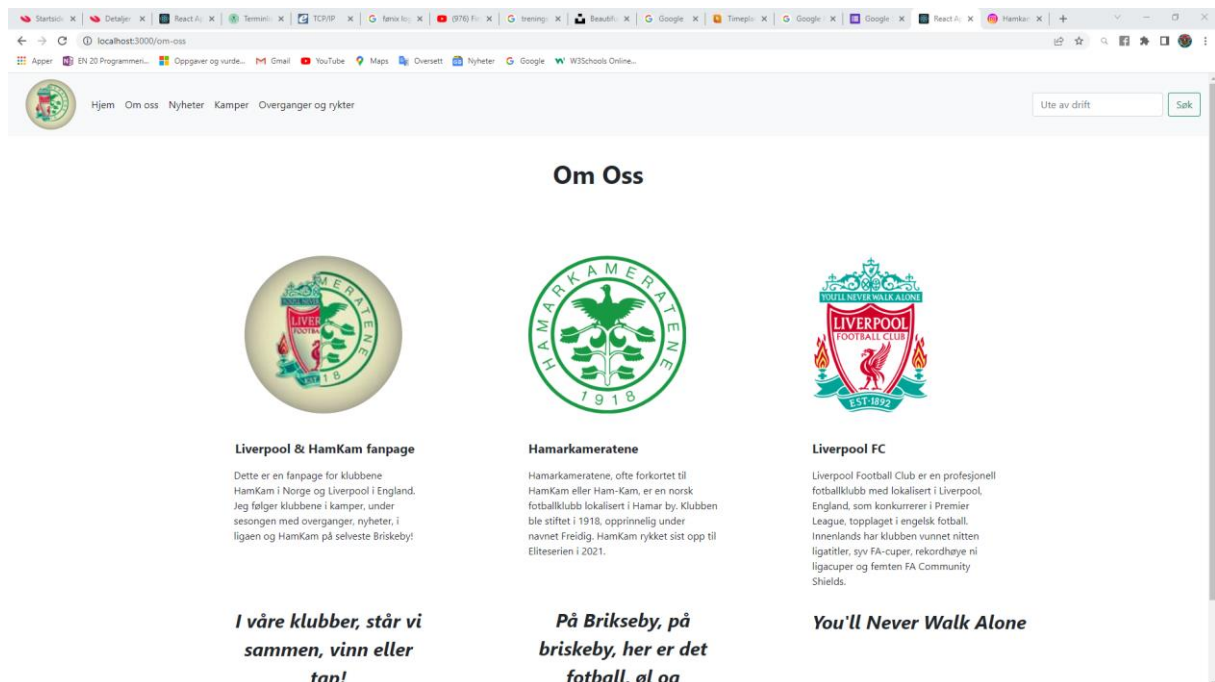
Startside | Detaljer | React App | Terminal | TCP/IP | G fenix log | (976) Fa | G trening | Beautiful | G Google | Timeplan | G Google | Google | React App | Hamkam | +

localhost:3000/om-oss

Apper | EN 20 Programmeri... | Oppgaver og vurde... | Gmail | YouTube | Maps | Oversett | Nyheter | Google | W3Schools Online...

Hjem Om oss Nyheter Kamper Overganger og rykter

Ute av drift | Søk

Om Oss

LIVERPOOL FOOTBALL CLUB HAMARKAMERATENE 1918 EST 1918

HAMARKAMERATENE 1918

YOU'LL NEVER WALK ALONE LIVERPOOL FOOTBALL CLUB EST·1892

Liverpool & HamKam fanpage

Dette er en fanpage for klubbene HamKam i Norge og Liverpool i England. Jeg følger klubbene i kamper, under sesongen med overganger, nyheter, i ligaen og HamKam på selveste Briskeby!

Hamarkameratene

Hamarkameratene, ofte forkortet til HamKam eller Ham-Kam, er en norsk fotballklubb lokalisert i Hamar by. Klubben ble stiftet i 1918, opprinnelig under navnet Freidig. HamKam rykket sist opp til Eliteserien i 2021.

Liverpool FC

Liverpool Football Club er en profesjonell fotballklubb med lokalisert i Liverpool, England, som konkurrerer i Premier League, topplaget i engelsk fotball. Innenlands har klubben vunnet nitten ligatitler, syv FA-cuper, rekordhøye ni ligacuper og femten FA Community Shields.

I våre klubber, står vi sammen, vinn eller tap!

På Brikseby, på briskeby, her er det fotball, øl og

You'll Never Walk Alone